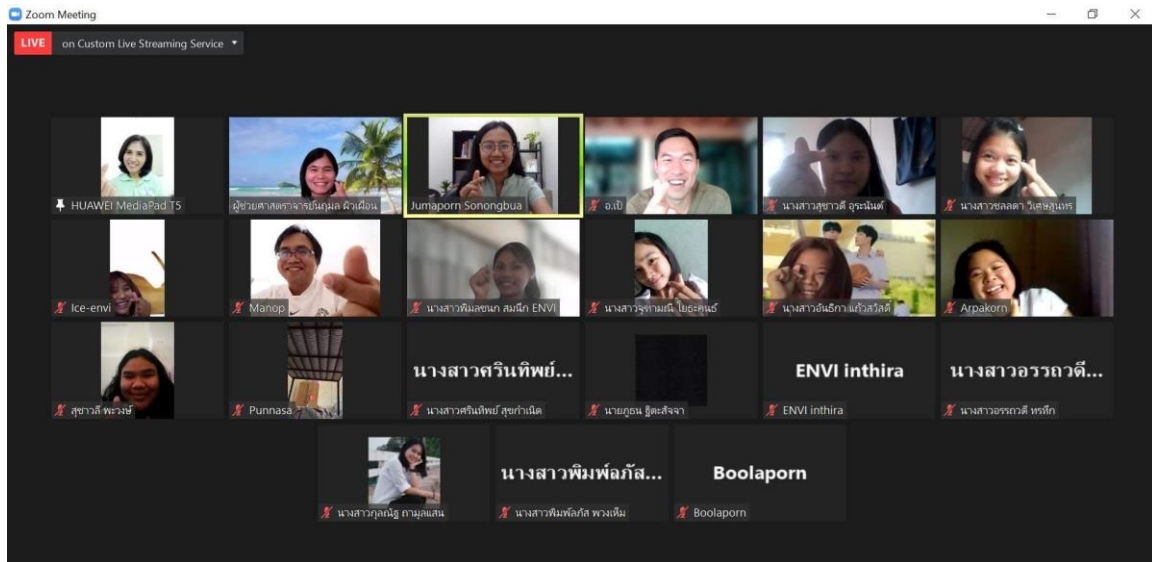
Zoom Meeting

LIVE on Custom Live Streaming Service

HUAWEI MediaPad T5

ผู้ช่วยศาสตราจารย์นฤมล ผิวเผือน

Jumaporn Sonongbua

อ.เป้

นางสาวสุชาวดี อุระนันต์

นางสาวชลลดา วิเศษสุนทร

Ice-envi

Manop

นางสาวพิมลชนก สมนึก ENVI

นางสาวจุฑามณี ไชยะคุนธ์

นางสาวอันธิกา แก้วสวัสดิ์

Arpakorn

สุชาวลี พวงษ์

Punnasa

นางสาวศรินทิพย์...

นางสาวศรินทิพย์ สุขกำเนิด

นายภูธน ฐิตะสัจจา

ENVI inthira

ENVI inthira

นางสาวอรรถวดี...

นางสาวอรรถวดี หรหีก

นางสาวกุลณัฐ กามุลแสน

นางสาวพิมพ์ลภัส...

นางสาวพิมพ์ลภัส พวงเหิม

Boolaporn

Boolaporn